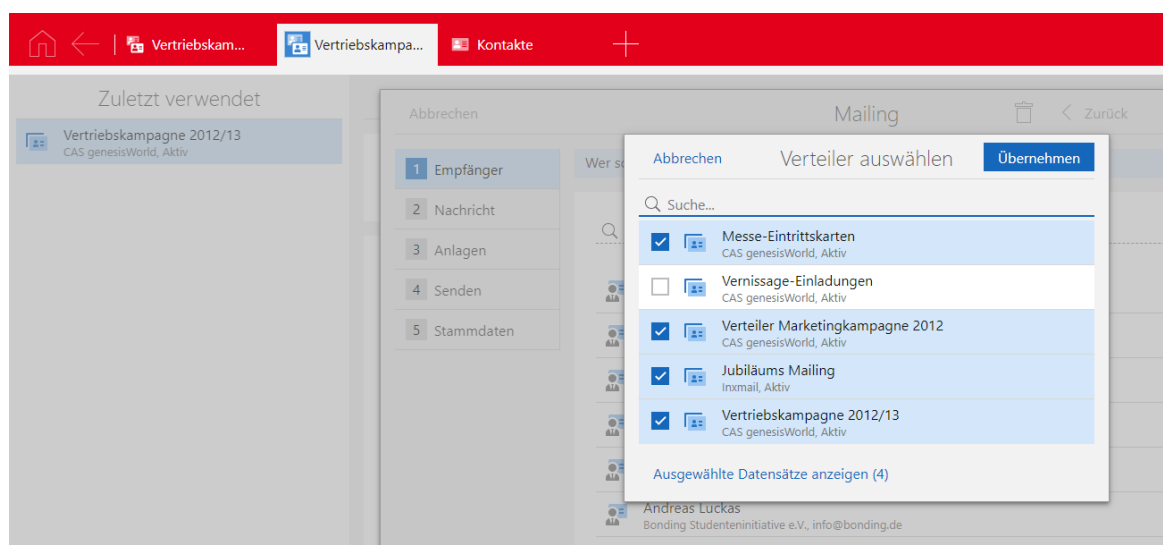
Vertriebskam... Vertriebskampa... Kontakte

Zuletzt verwendet

Vertriebskampagne 2012/13
CAS genesisWorld, Aktiv

Abbrechen

Mailing

Zurück

1 Empfänger
2 Nachricht
3 Anlagen
4 Senden
5 Stammdaten

Wer so

Abbrechen Verteiler auswählen Übernehmen

Suche...

Messe-Eintrittskarten
CAS genesisWorld, Aktiv

Vernissage-Einladungen
CAS genesisWorld, Aktiv

Verteiler Marketingkampagne 2012
CAS genesisWorld, Aktiv

Jubiläums Mailing
Inxmail, Aktiv

Vertriebskampagne 2012/13
CAS genesisWorld, Aktiv

Ausgewählte Datensätze anzeigen (4)

Andreas Luckas
Bonding Studenteninitiative e.V., info@bonding.de